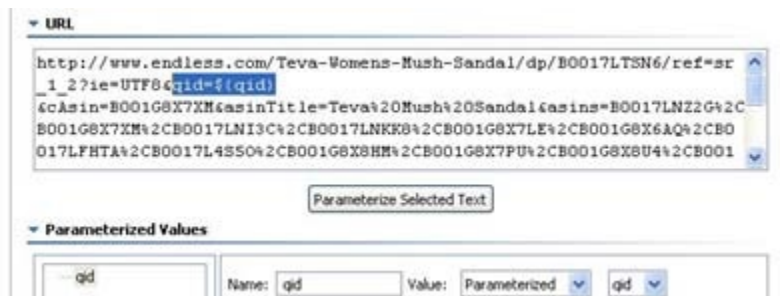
URL

http://www.endless.com/Teva-Womens-Mush-Sandal/dp/B0017LTSN6/ref=sr_1_2?ie=UTF8&qid=$(qid)&cAsin=B001G8X7XM&asinTitle=Teva%20Mush%20Sandal&asins=B0017LNZ2G%2CB001G8X7XM%2CB0017LNI3C%2CB0017LNKK8%2CB001G8X7LE%2CB001G8X6AQ%2CB0017LFHTA%2CB0017L4SSO%2CB001G8X8HM%2CB001G8X7PU%2CB001G8X8U4%2CB001

Parameterize Selected Text

Parameterized Values

qid

Name: qid Value: Parameterized qid